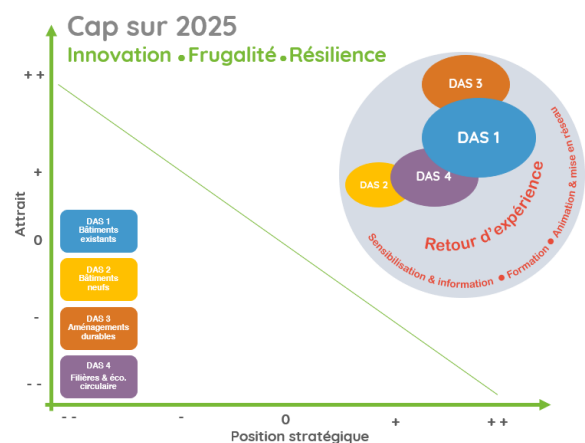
Cap sur 2025

Innovation • Frugalité • Résilience

+ +

+

0

-

- -

Attrait

DAS 1 Bâtiments existants

DAS 2 Bâtiments neufs

DAS 3 Aménagements durables

DAS 4 Filières & éco. circulaire

DAS 3

DAS 1

DAS 2

DAS 4

Retour d'expérience

Sensibilisation & information • Formation • Animation & mise en réseau

- -

-

0

+

+ +

Position stratégique